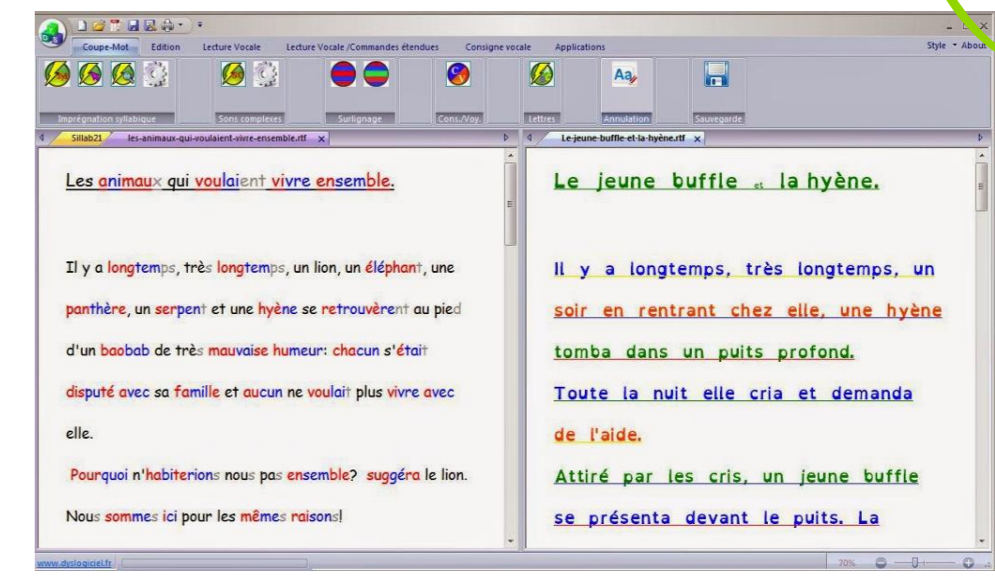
Coupe-Mot Edition Lecture Vocale Lecture Vocale /Commandes étendues Consigne vocale Applications

Style ▾ About

Imprégnation syllabique Sons complexes Surlignage Cons./Voy. Lettres Annulation Sauvegarde

Sillab21 les-animaux-qui-voulaient-vivre-ensemble.rtf ×

Le-jeune-buffle-et-la-hyène.rtf ×

Les animaux qui voulaient vivre ensemble.

Il y a longtemps, très longtemps, un lion, un éléphant, une panthère, un serpent et une hyène se retrouvèrent au pied d'un baobab de très mauvaise humeur: chacun s'était disputé avec sa famille et aucun ne voulait plus vivre avec elle.

Pourquoi n'habiterions nous pas ensemble? suggéra le lion.

Nous sommes ici pour les mêmes raisons!

Le jeune buffle et la hyène.

Il y a longtemps, très longtemps, un soir en rentrant chez elle, une hyène tomba dans un puits profond.

Toute la nuit elle cria et demanda de l'aide.

Attiré par les cris, un jeune buffle se présenta devant le puits. La

www.dyslogiciel.fr

70%